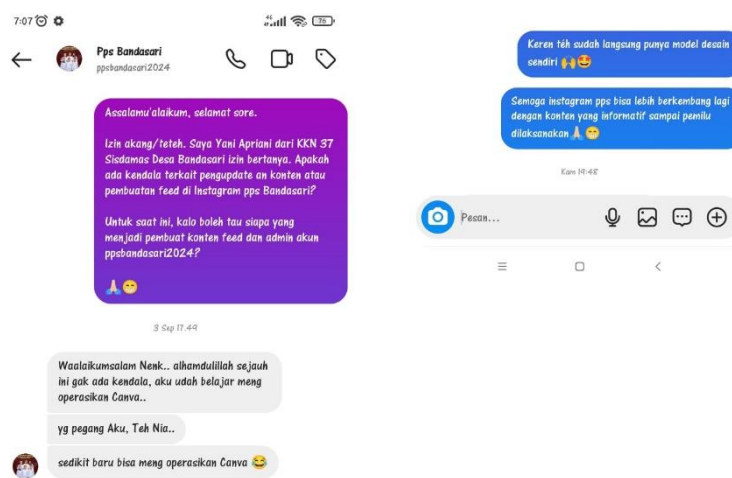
7:07

Pps Bandasari
ppsbandasari2024

Assalamu'alaikum, selamat sore.

Izin akang/teteh. Saya Yani Apriani dari KKN 37 Sisdamas Desa Bandasari izin bertanya. Apakah ada kendala terkait pengupdate an konten atau pembuatan feed di Instagram pps Bandasari?

Untuk saat ini, kalo boleh tau siapa yang menjadi pembuat konten feed dan admin akun ppsbandasari2024?

🙏😁

3 Sep 17.49

Waalaikumsalam Nenk.. alhamdulillah sejauh ini gak ada kendala, aku udah belajar meng operasikan Canva..

yg pegang Aku, Teh Nia..

sedikit baru bisa meng operasikan Canva 😂

Keren teh sudah langsung punya model desain sendiri 🙌😍

Semoga instagram pps bisa lebih berkembang lagi dengan konten yang informatif sampai pemilu dilaksanakan 🙏😁

Kam 19:48

Pesan...